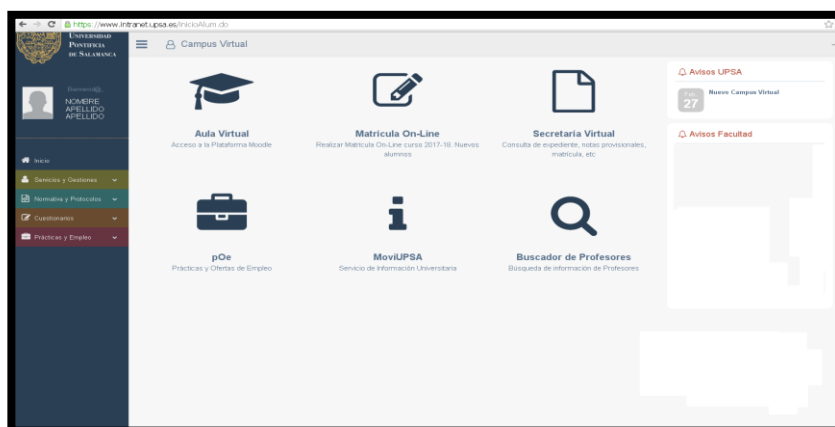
https://www.intranet.upsa.es/InicioAlum.do

Universidad Pontificia de Salamanca

Campus Virtual

Bienvenid@,
NOMBRE APELLIDO APELLIDO

Inicio
Servicios y Gestiones
Normativa y Protocolos
Cuestionarios
Prácticas y Empleo

Aula Virtual
Acceso a la Plataforma Moodle

Matrícula On-Line
Realizar Matrícula On-Line curso 2017-18. Nuevos alumnos

Secretaría Virtual
Consulta de expediente, notas provisionales, matrícula, etc

pOe
Prácticas y Ofertas de Empleo

MoviUPSA
Servicio de Información Universitaria

Buscador de Profesores
Búsqueda de información de Profesores

Avisos UPSA
Feb 27
Nuevo Campus Virtual

Avisos Facultad